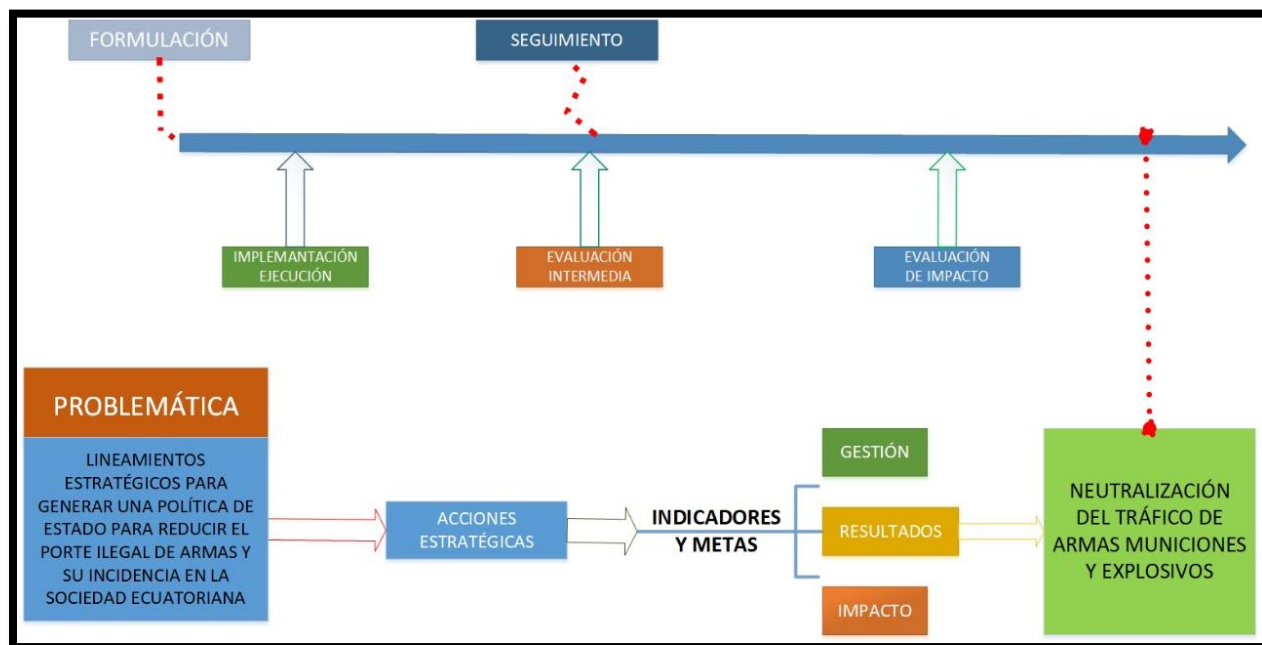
FORMULACIÓN

SEGUIMIENTO

IMPLEMANTACIÓN EJECUCIÓN

EVALUACIÓN INTERMEDIA

EVALUACIÓN DE IMPACTO

PROBLEMÁTICA

LINEAMIENTOS ESTRATÉGICOS PARA GENERAR UNA POLÍTICA DE ESTADO PARA REDUCIR EL PORTE ILEGAL DE ARMAS Y SU INCIDENCIA EN LA SOCIEDAD ECUATORIANA

ACCIONES ESTRATÉGICAS

INDICADORES Y METAS

GESTIÓN

RESULTADOS

IMPACTO

NEUTRALIZACIÓN DEL TRÁFICO DE ARMAS MUNICIONES Y EXPLOSIVOS